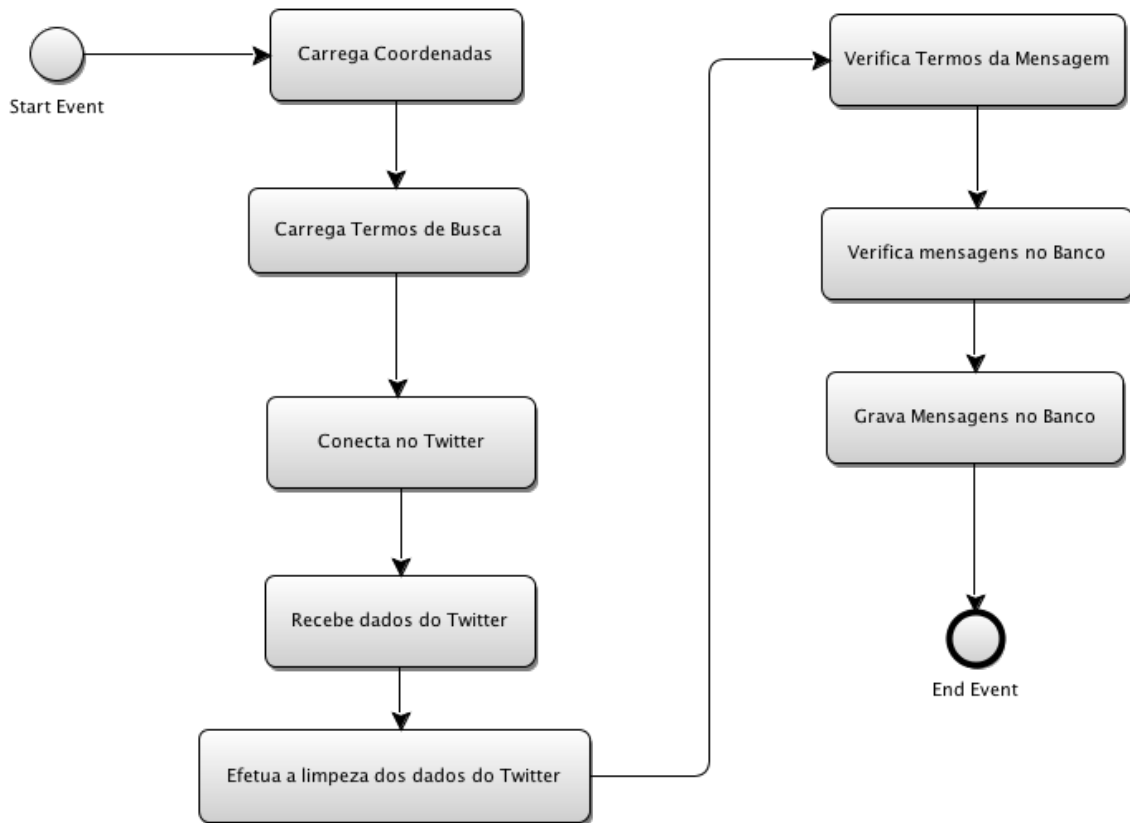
Start Event

Carrega Coordenadas

Carrega Termos de Busca

Conecta no Twitter

Recebe dados do Twitter

Efetua a limpeza dos dados do Twitter

Verifica Termos da Mensagem

Verifica mensagens no Banco

Grava Mensagens no Banco

End Event